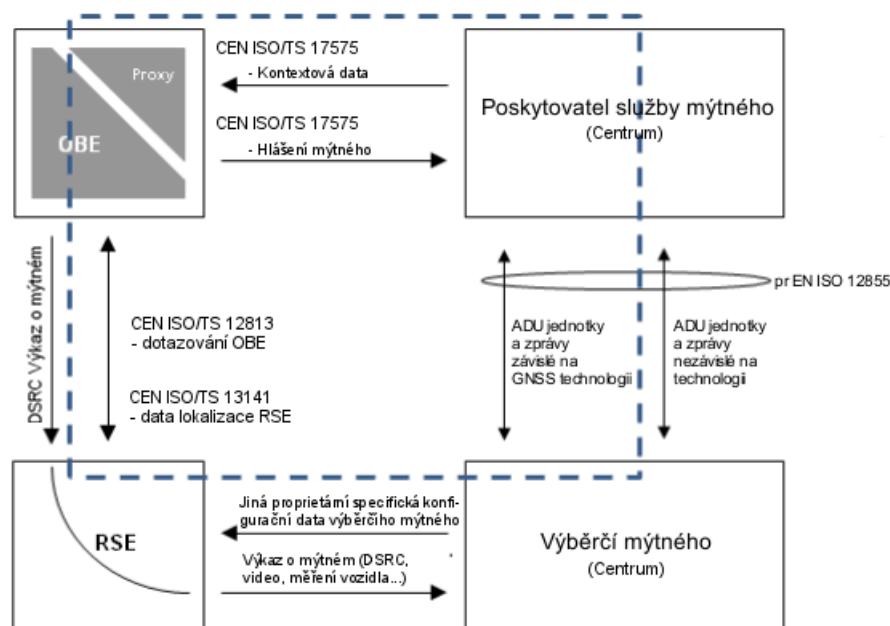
Proxy

OBE

CEN ISO/TS 17575
- Kontextová data

CEN ISO/TS 17575
- Hlášení mýtného

Poskytovatel služby mýtného
(Centrum)

DSRC Výkaz o mýtném

CEN ISO/TS 12813
- dotazování OBE

CEN ISO/TS 13141
- data lokalizace RSE

pr EN ISO 12855

ADU jednotky a zprávy závislé na GNSS technologii

ADU jednotky a zprávy nezávislé na technologii

RSE

Jiná proprietární specifická konfigurační data výběrčího mýtného

Výkaz o mýtném (DSRC, video, měření vozidla...)

Výběrčí mýtného
(Centrum)